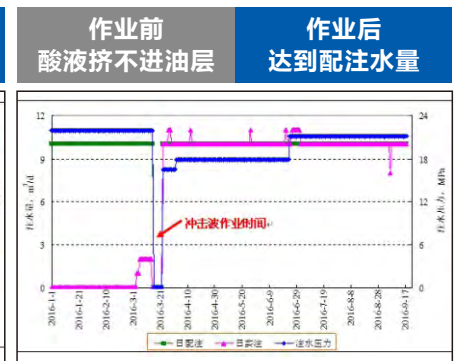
作业前
酸液挤不进油层

作业后
达到配注水量

12
8
4
0

24
18
12
6
0

注水量，$m^3/d$

注水压力，MPa

冲击波作业时间

2016-1-1
2016-1-21
2016-2-10
2016-3-1
2016-3-21
2016-4-10
2016-4-30
2016-5-20
2016-6-9
2016-6-29
2016-7-19
2016-8-8
2016-8-28
2016-9-17

日配注
日实注
注水压力